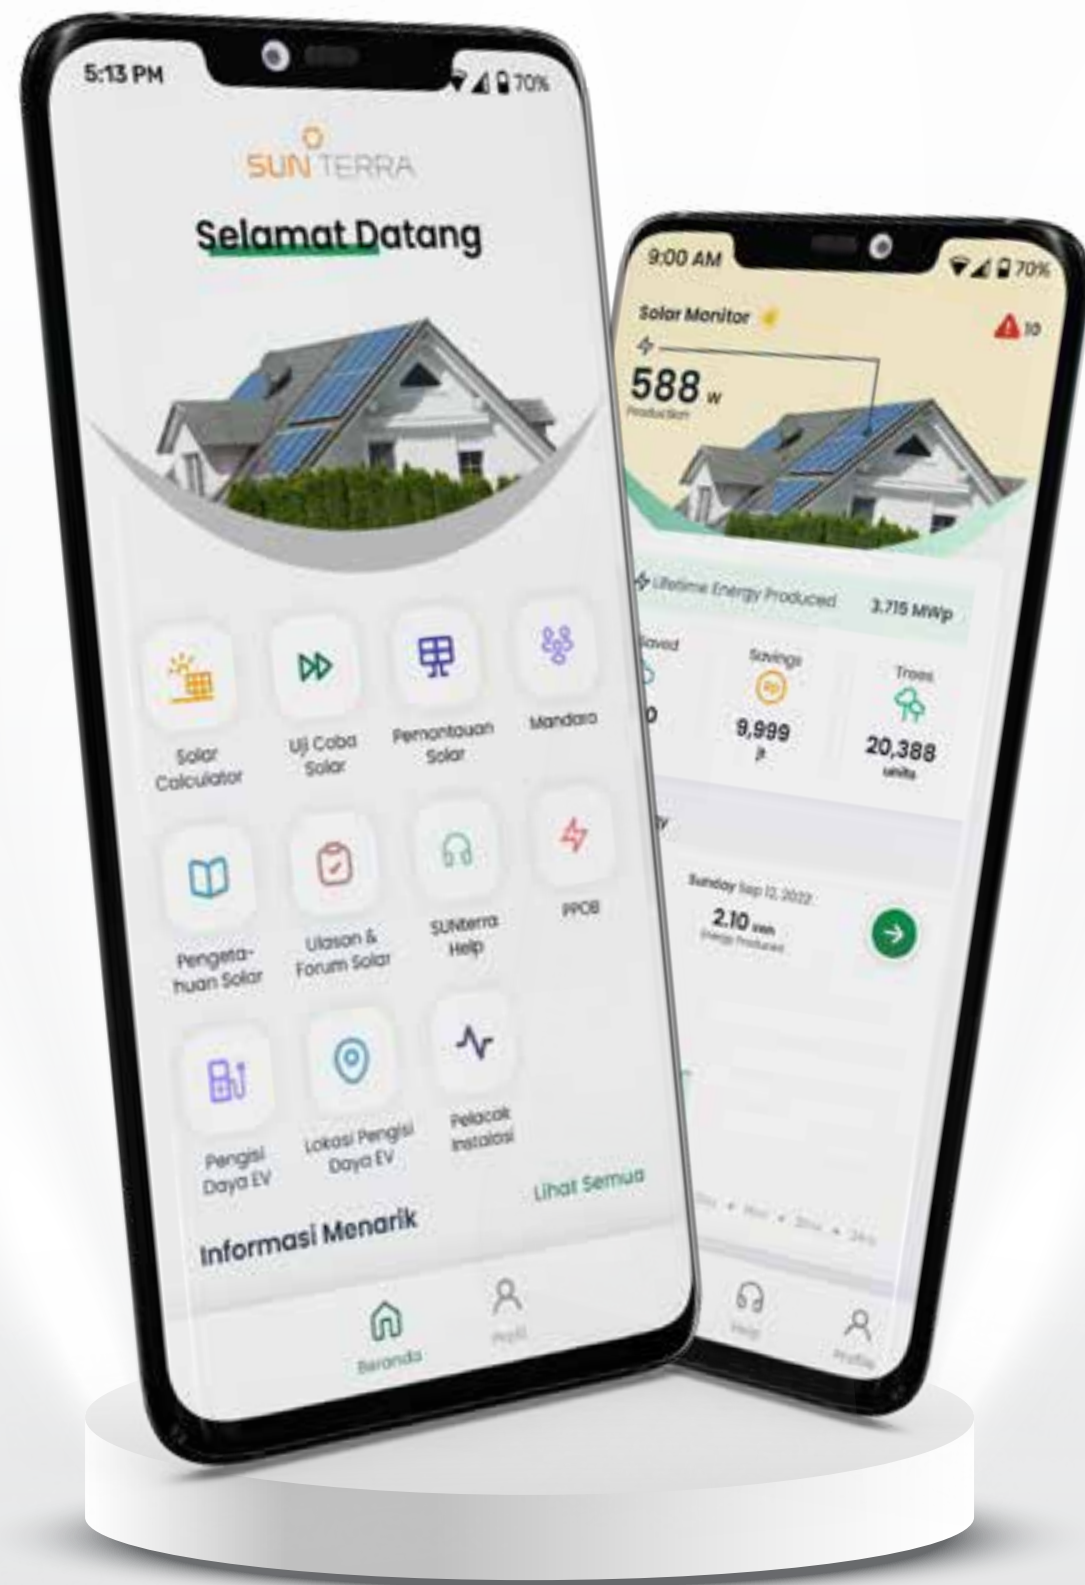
5:13 PM
70%

SUN TERRA

Selamat Datang

Solar Calculator
Uji Coba Solar
Pemantauan Solar
Mandara

Pengetahuan Solar
Ulasan & Forum Solar
SUNterra Help
PPOB

Pengisi Daya EV
Lokasi Pengisi Daya EV
Pelacak Instalasi

Lihat Semua

Informasi Menarik

Beranda
Profil

9:00 AM
70%

Solar Monitor
10

588 w
Production

Lifetime Energy Produced
3.715 MWp

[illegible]aved
Savings
Trees

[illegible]
9,999
jt
20,388
units

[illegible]y

Sunday Sep 12, 2022
2.10 kwh
Energy Produced

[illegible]

Help
Profile